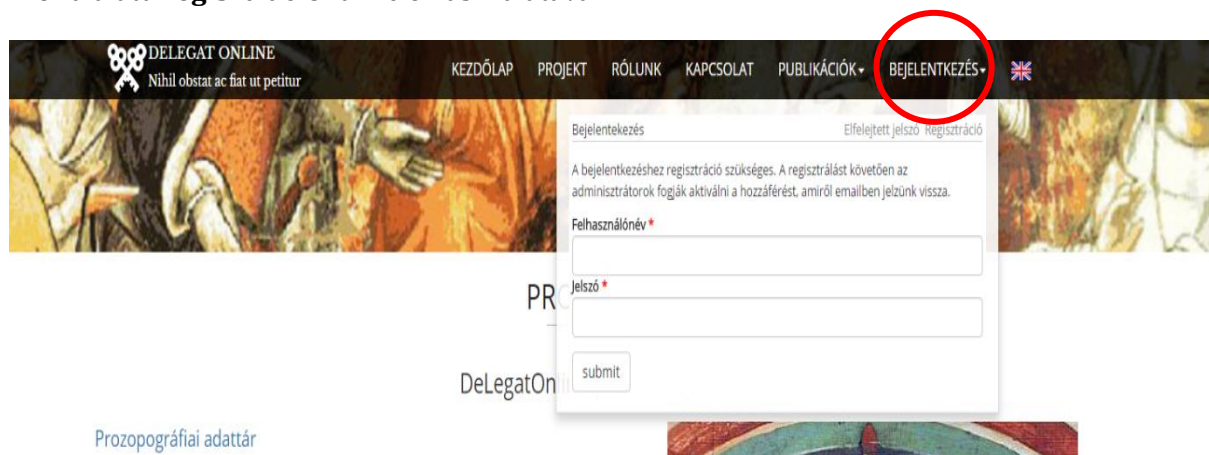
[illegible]

DELEGAT ONLINE
Nihil obstat ac fiat ut petitur

KEZDŐLAP PROJEKT RÓLUNK KAPCSOLAT PUBLIKÁCIÓK BEJELENTKEZÉS

Bejelentekezés
Elfelejtett jelszó Regisztráció

A bejelentkezéshez regisztráció szükséges. A regisztrálást követően az adminisztrátorok fogják aktiválni a hozzáférést, amiről emailben jelzünk vissza.

Felhasználónév *

Jelszó *

submit

PR

DeLegatOn

Prozopográfiai adattár